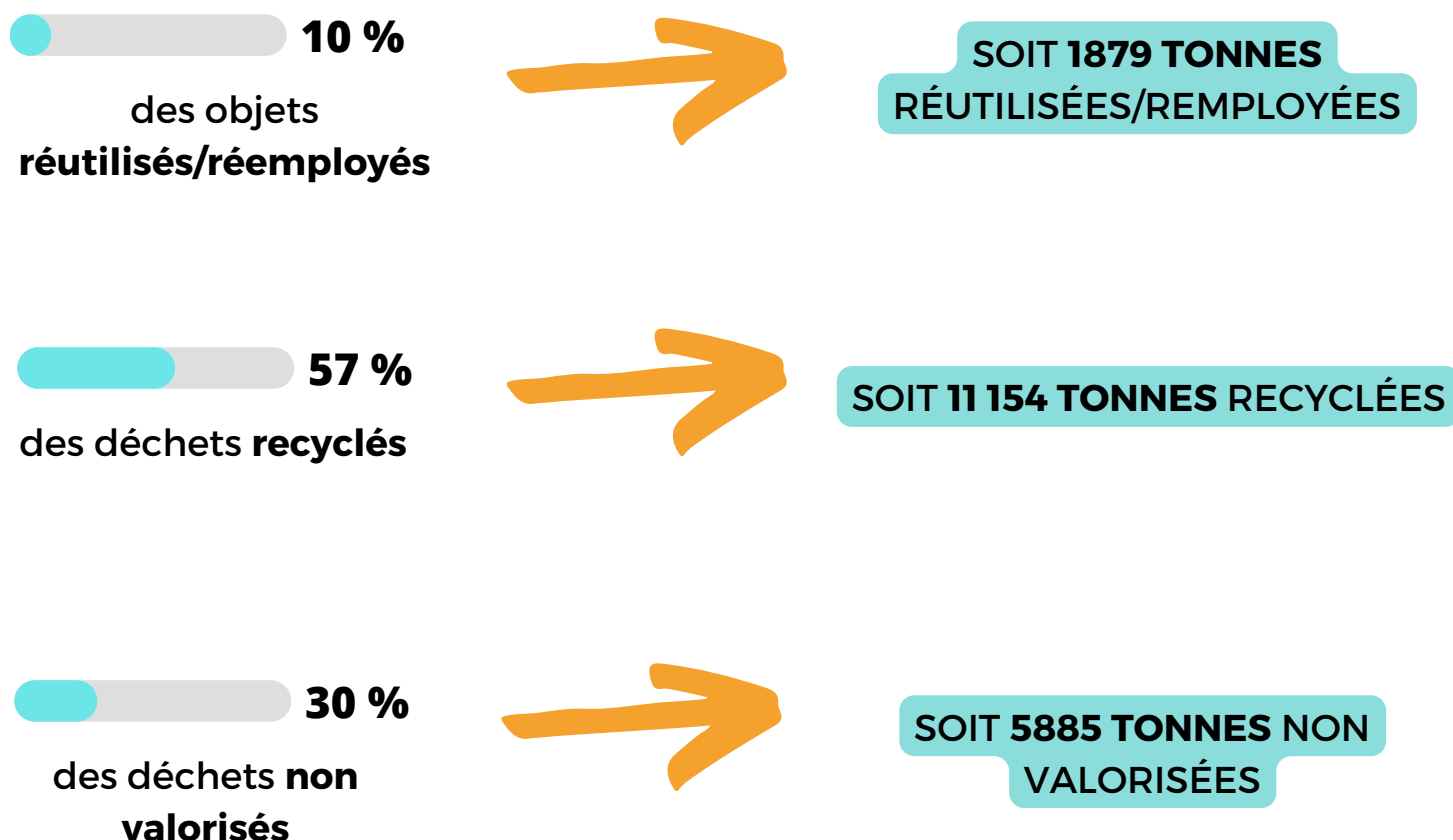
10 %

des objets **réutilisés/réemployés**

SOIT **1879 TONNES** RÉUTILISÉES/REMPLOYÉES

57 %

des déchets **recyclés**

SOIT **11 154 TONNES** RECYCLÉES

30 %

des déchets **non valorisés**

SOIT **5885 TONNES** NON VALORISÉES